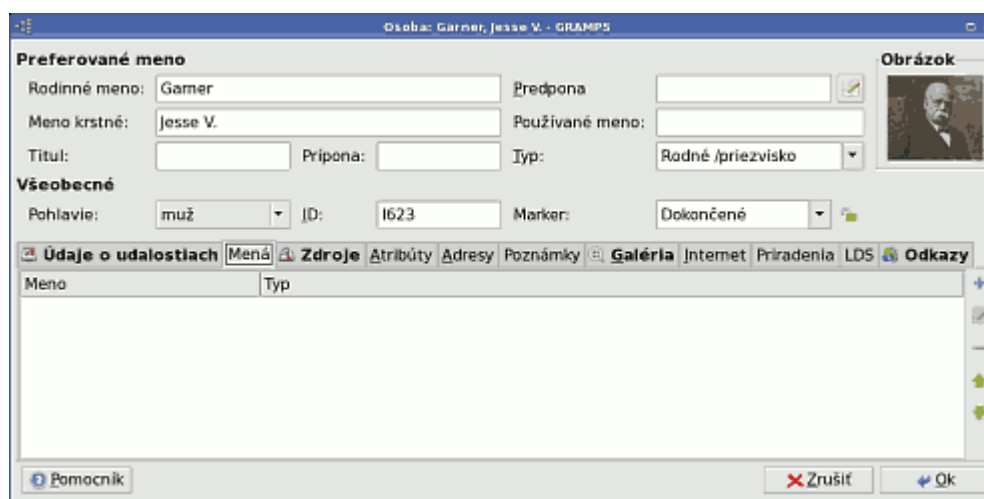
Osoba: Garner, Jesse V. - GRAMPS

Preferované meno

Rodinné meno: Garner

Predpona

Obrázok

Meno krstné: Jesse V.

Používané meno:

Titul:

Prípona:

Typ: Rodné /priezvisko

Všeobecné

Pohlavie: muž

ID: I623

Marker: Dokončené

Údaje o udalostiach | Mená | Zdroje | Atribúty | Adresy | Poznámky | Galéria | Internet | Priradenia | LDS | Odkazy

| Meno | Typ |
|---|---|

Pomocník

Zrušiť

Ok